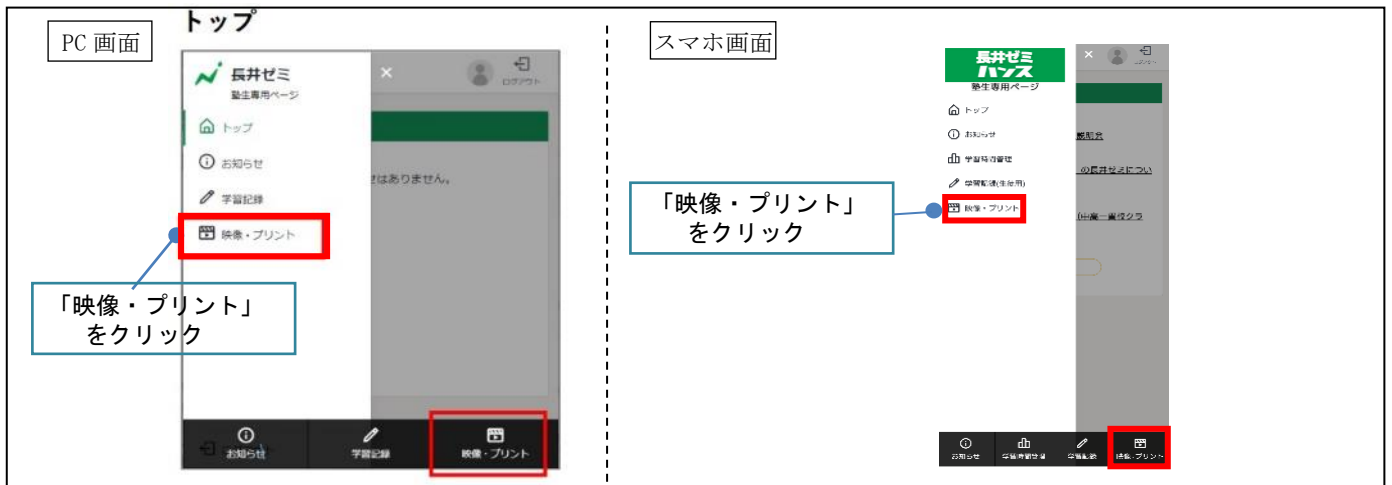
PC 画面

トップ

長井ゼミ
塾生専用ページ

ログアウト

トップ

お知らせ

学習記録

映像・プリント

はありません。

「映像・プリント」
をクリック

お知らせ

学習記録

映像・プリント

スマホ画面

長井ゼミ
ハンズ
塾生専用ページ

トップ

お知らせ

学習時間管理

学習記録(生徒用)

映像・プリント

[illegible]紹介

の長井ゼミについ

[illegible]

「映像・プリント」
をクリック

お知らせ

学習時間管理

学習記録

映像・プリント